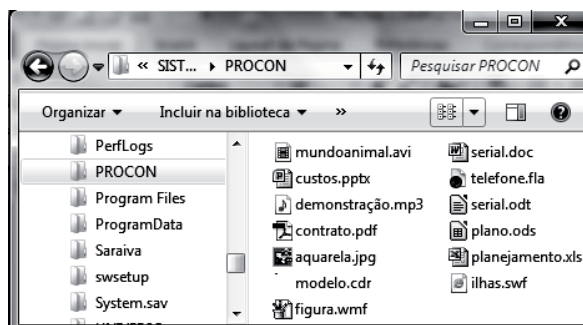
« SIST... ▸ PROCON

Pesquisar PROCON

Organizar ▾ Incluir na biblioteca ▾ »

PerfLogs
PROCON
Program Files
ProgramData
Saraiva
swsetup
System.sav

mundoanimal.avi
custos.pptx
demonstração.mp3
contrato.pdf
aquarela.jpg
modelo.cdr
figura.wmf

serial.doc
telefone.fla
serial.odt
plano.ods
planejamento.xls
ilhas.swf